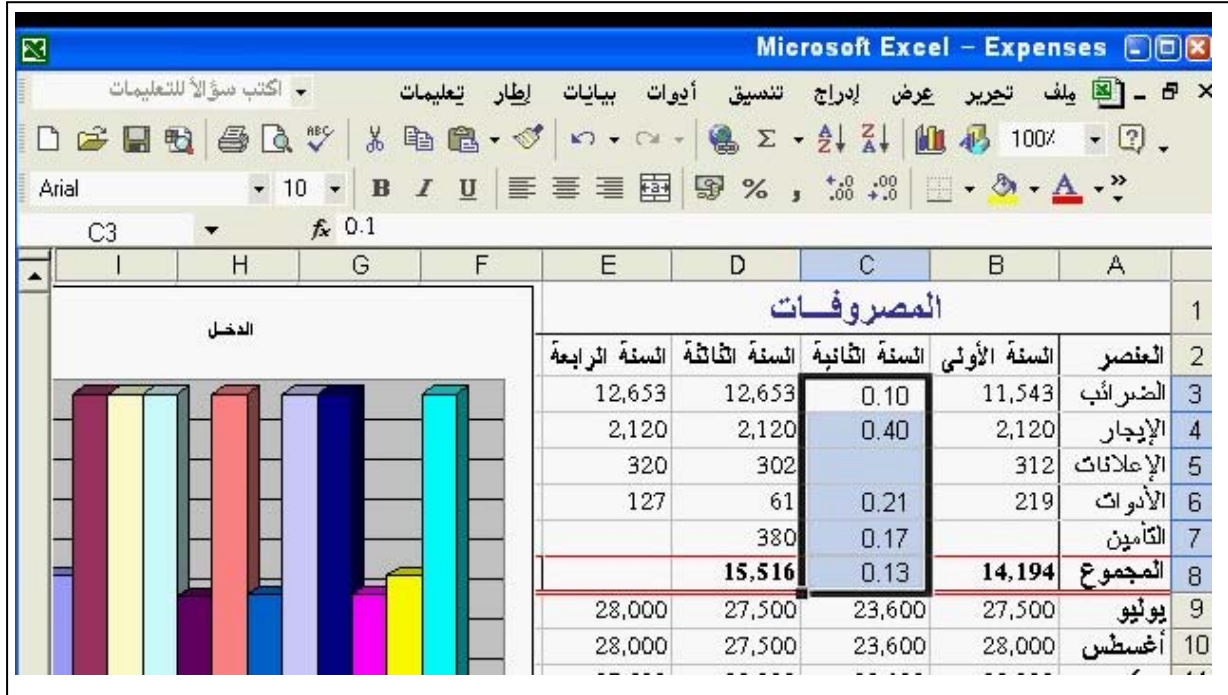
Microsoft Excel - Expenses

ملف تحرير عرض إدراج تنسيق أدوات بيانات إطار تعليمات

اكتب سؤالاً للتعليمات

100%

Arial 10 B I U % ,

C3 $f_x$ 0.1

| | A | B | C | D | E | F | G | H | I |
|---|---|---|---|---|---|---|---|---|---|
| 1 | المصروفــات | | | | | | | | |
| 2 | العنصر | السنة الأولى | السنة الثانية | السنة الثالثة | السنة الرابعة | | | | |
| 3 | الضرائب | 11,543 | 0.10 | 12,653 | 12,653 | | | | |
| 4 | الإيجار | 2,120 | 0.40 | 2,120 | 2,120 | | | | |
| 5 | الإعلانات | 312 | | 302 | 320 | | | | |
| 6 | الأدوات | 219 | 0.21 | 61 | 127 | | | | |
| 7 | التأمين | | 0.17 | 380 | | | | | |
| 8 | المجموع | 14,194 | 0.13 | 15,516 | | | | | |
| 9 | يوليو | 27,500 | 23,600 | 27,500 | 28,000 | | | | |
| 10 | أغسطس | 28,000 | 23,600 | 27,500 | 28,000 | | | | |

الدخـل